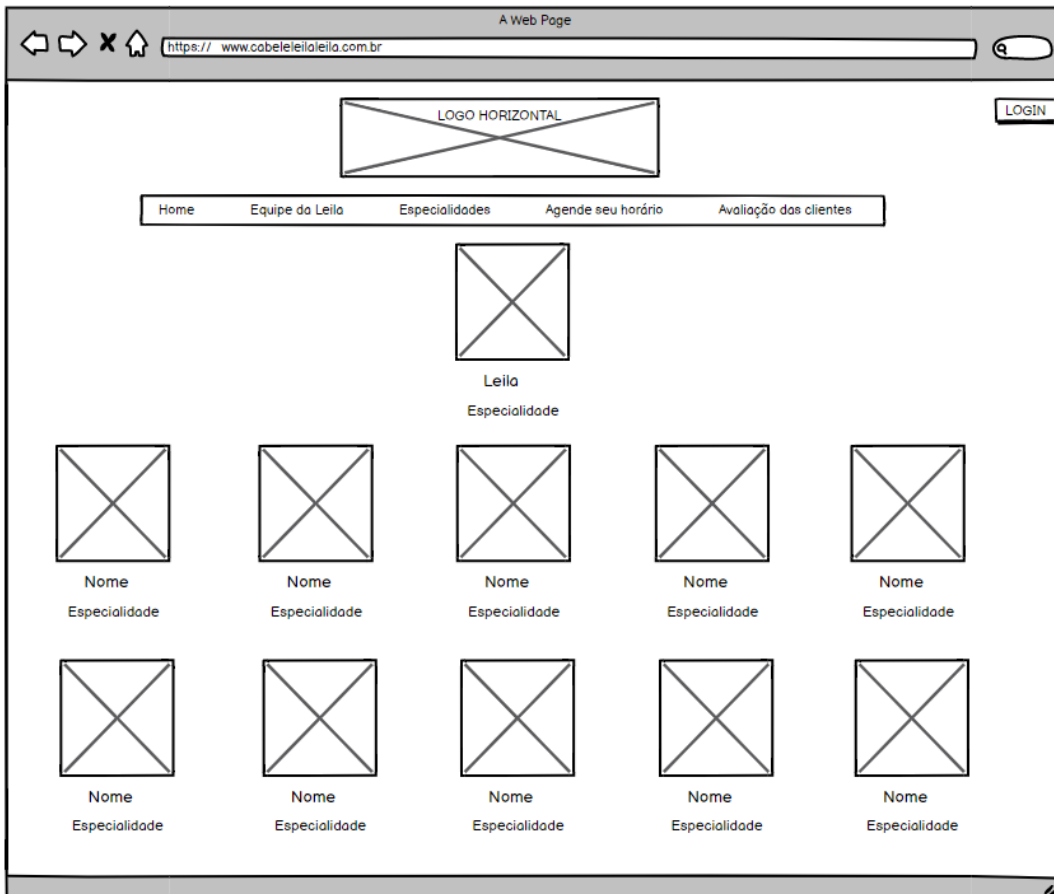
A Web Page

https:// www.cabeleleilaleila.com.br

LOGO HORIZONTAL

LOGIN

Home Equipe da Leila Especialidades Agende seu horário Avaliação das clientes

Leila
Especialidade

Nome
Especialidade

Nome
Especialidade

Nome
Especialidade

Nome
Especialidade

Nome
Especialidade

Nome
Especialidade

Nome
Especialidade

Nome
Especialidade

Nome
Especialidade

Nome
Especialidade